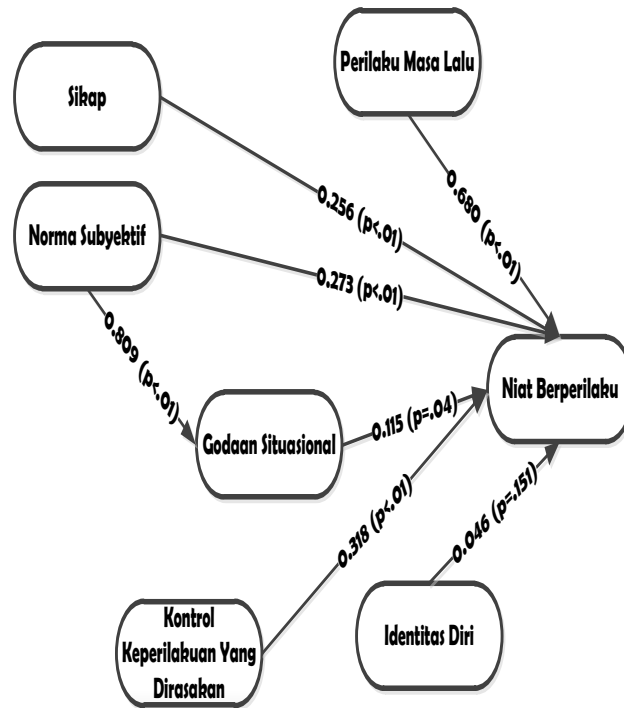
Perilaku Masa Lalu

Sikap

0.256 (p<.01)

0.680 (p<.01)

Norma Subyektif

0.273 (p<.01)

0.809 (p<.01)

Niat Berperilaku

Godaan Situasional

0.115 (p=.04)

0.318 (p<.01)

0.046 (p=.151)

Kontrol Keperilakuan Yang Dirasakan

Identitas Diri